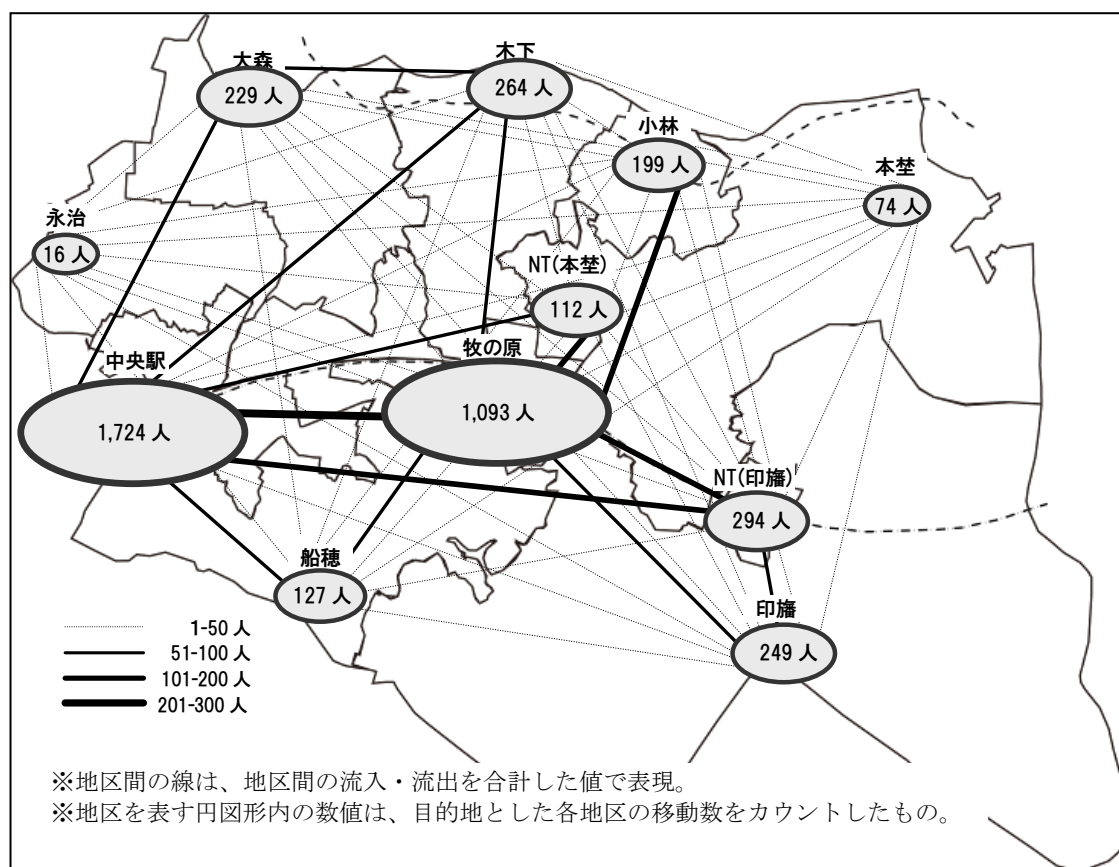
大森
229 人
木下
264 人
小林
199 人
本埜
74 人
永治
16 人
NT(本埜)
112 人
中央駅
1,724 人
牧の原
1,093 人
NT(印旛)
294 人
船穂
127 人
印旛
249 人

1-50 人
51-100 人
101-200 人
201-300 人

※地区間の線は、地区間の流入・流出を合計した値で表現。
※地区を表す円図形内の数値は、目的地とした各地区の移動数をカウントしたもの。